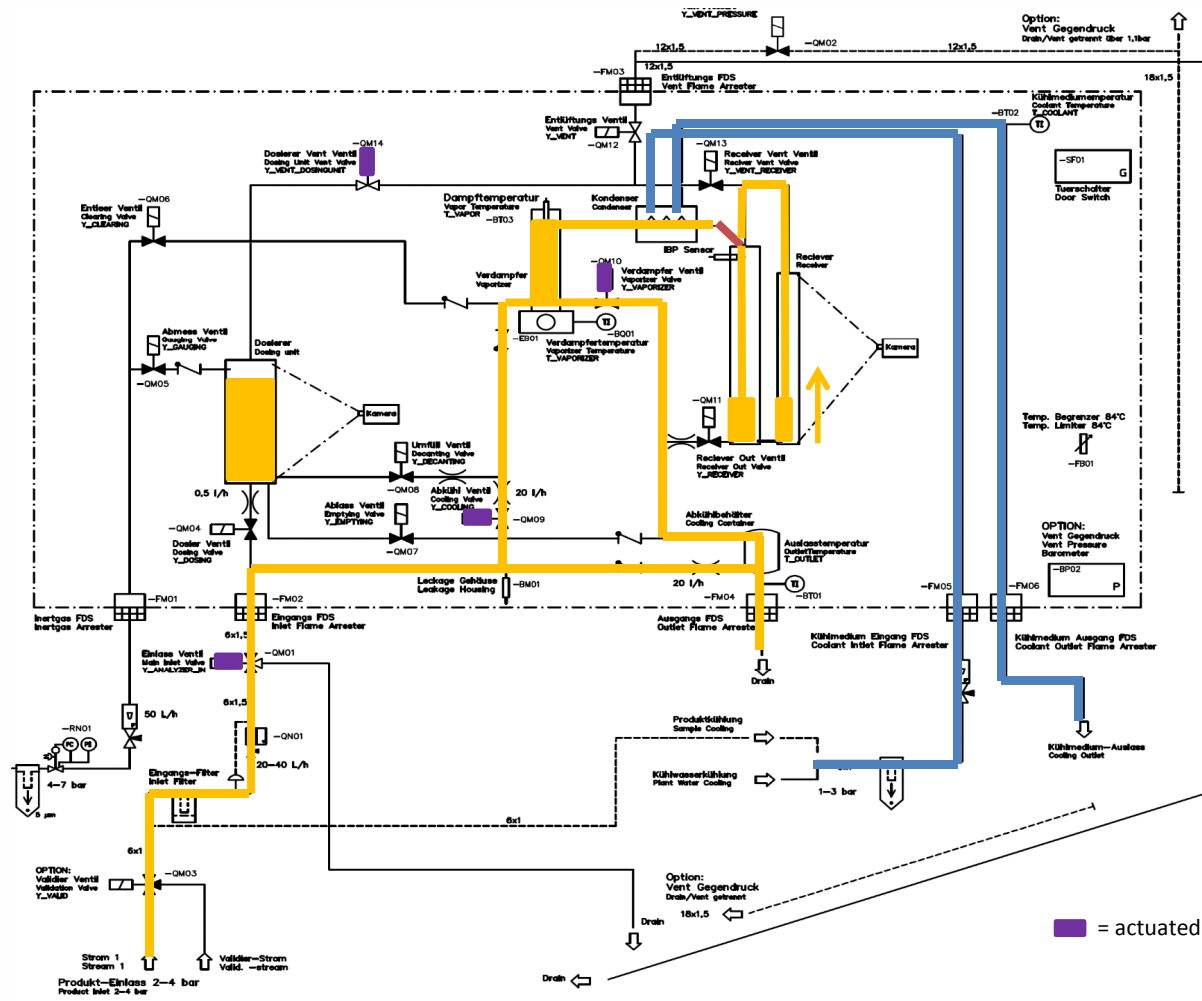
Y_VENT_PRESSURE
-QM02
Option: Vent Gegendruck
Drain/Vent getrennt über 1,1bar
12x1,5
12x1,5
12x1,5
18x1,5
-FM03
Entlüftungs FDS
Vent Flame Arrester
Entlüftungs Ventil
Vent Valve
Y_VENT
-QM12
-BT02
Kühlmediumtemperatur
Coolant Temperature
T_COOLANT
-QM14
Dosierer Vent Ventil
Dosing Unit Vent Valve
Y_VENT_DOSINGUNIT
-QM13
Receiver Vent Ventil
Reciever Vent Valve
Y_VENT_RECEIVER
-SF01
G
Tuerschalter
Door Switch
-QM06
Entleer Ventil
Clearing Valve
Y_CLEARING
Dampftemperatur
Vapor Temperature
T_VAPOR
-BT03
Kondenser
Condenser
IBP Sensor
Verdampfer
Vaporizer
-QM10
Verdampfer Ventil
Vaporizer Valve
Y_VAPORIZER
Reciever
Receiver
Abmess Ventil
Gauging Valve
Y_GAUGING
-QM05
Dosierer
Dosing unit
-E901
-BQ01
Verdampfertemperatur
Vaporizer Temperature
T_VAPORIZER
Kamera
Kamera
-QM11
Temp. Begrenzer 84°C
Temp. Limiter 84°C
-FB01
Umfüll Ventil
Decanting Valve
Y_DECANTING
-QM08
Reciever Out Ventil
Receiver Out Valve
Y_RECEIVER
0,5 l/h
Ablass Ventil
Emptying Valve
Y_EMPTYING
Abkühl Ventil
Cooling Valve
Y_COOLING
20 l/h
-QM09
Abkühlbehälter
Cooling Container
OPTION:
Vent Gegendruck
Vent Pressure
Barometer
-QM04
-QM07
Auslasstemperatur
OutletTemperature
T_OUTLET
Dosier Ventil
Dosing Valve
Y_DOSING
-BP02
P
Leckage Gehäuse
Leakage Housing
-BM01
20 l/h
-BT01
-FM01
-FM02
-FM04
-FM05
-FM06
Inertgas FDS
Inertgas Arrester
Eingangs FDS
Inlet Flame Arrester
Ausgangs FDS
Outlet Flame Arrester
6x1,5
Kühlmedium Eingang FDS
Coolant Inlet Flame Arrester
Kühlmedium Ausgang FDS
Coolant Outlet Flame Arrester
Einlass Ventil
Main Inlet Valve
Y_ANALYZER_IN
-QM01
Drain
6x1,5
-RN01
50 L/h
PC
PI
Produktkühlung
Sample Cooling
-QN01
Kühlmedium-Auslass
Cooling Outlet
20-40 L/h
Kühlwasserkühlung
Plant Water Cooling
4-7 bar
Eingangs-Filter
Inlet Filter
1-3 bar
5 µm
6x1
6x1
OPTION:
Validier Ventil
Validation Valve
Y_VALID
-QM03
Option:
Vent Gegendruck
Drain/Vent getrennt
18x1,5
Drain
= actuated
Strom 1
Stream 1
Validier-Strom
Valid. -stream
Produkt-Einlass 2-4 bar
Product Inlet 2-4 bar
Drain